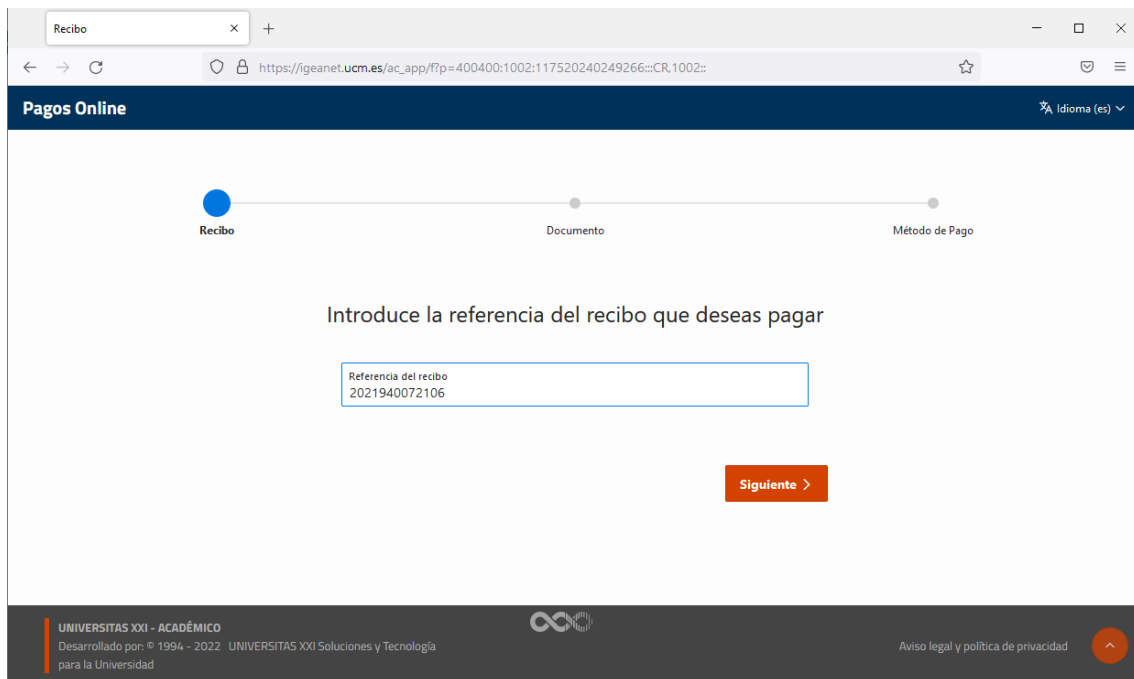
Recibo

https://igeanet.ucm.es/ac_app/f?p=400400:1002:117520240249266:::CR,1002::

Pagos Online

Idioma (es)

Recibo

Documento

Método de Pago

Introduce la referencia del recibo que deseas pagar

Referencia del recibo
2021940072106

Siguiente

UNIVERSITAS XXI - ACADÉMICO
Desarrollado por: © 1994 - 2022 UNIVERSITAS XXI Soluciones y Tecnología para la Universidad

Aviso legal y política de privacidad